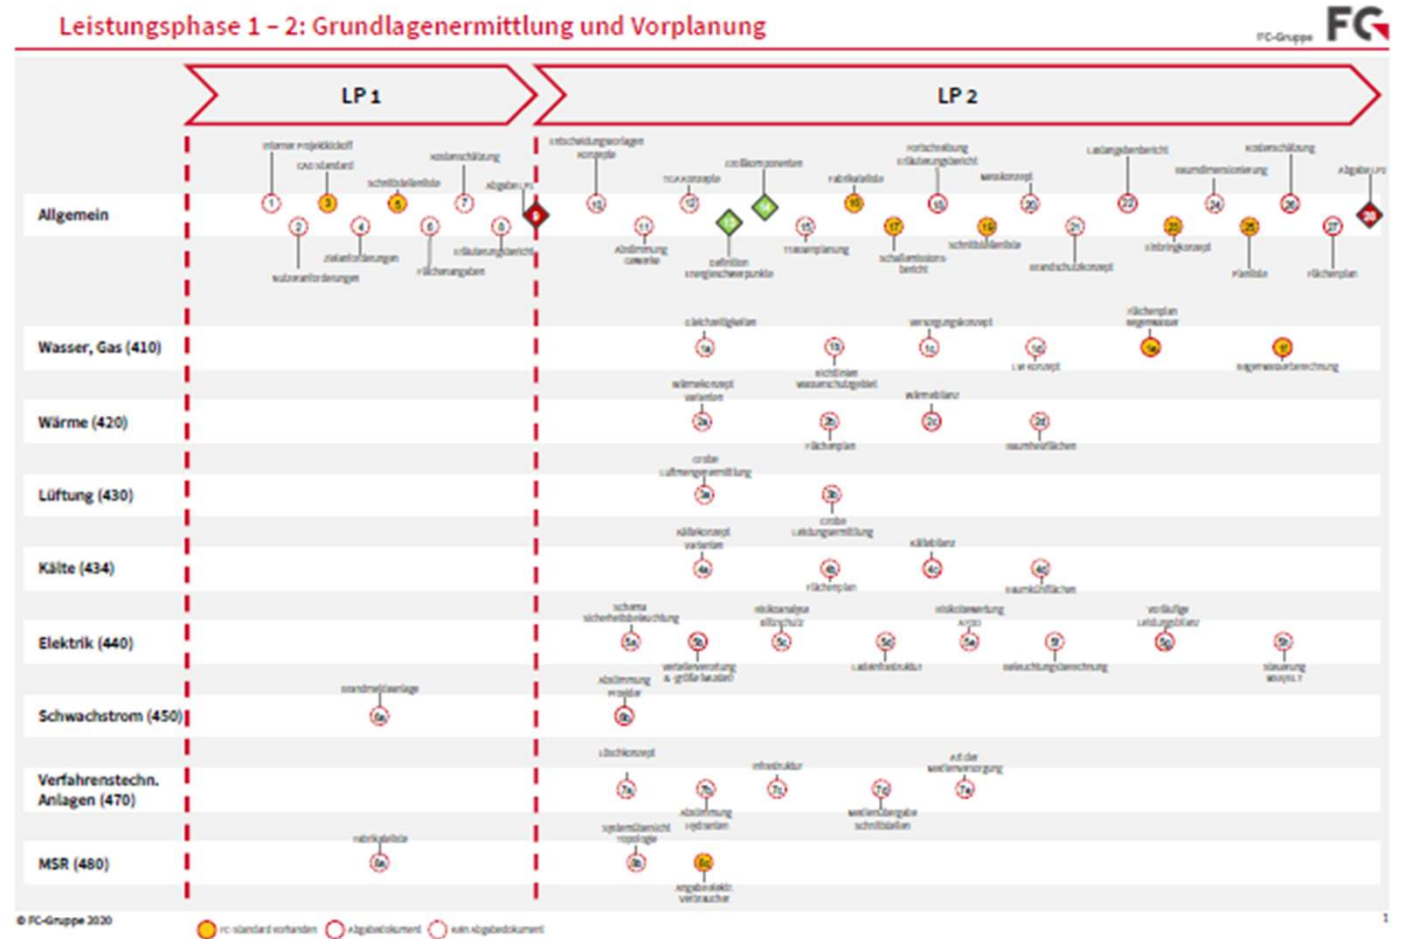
Leistungsphase 1 – 2: Grundlagenermittlung und Vorplanung

FC-Gruppe FG

LP 1

LP 2

Allgemein

Internes Projektkickoff
CAD Standard
Kostenschätzung
Schnittstellenliste
Abgabe LP1
1 2 3 4 5 6 7 8 9
Nutzeranforderungen
Zielanforderungen
Flächenangaben
Erläuterungsbericht

Entscheidungsvorlagen Konzepte
TGA Konzepte
Großkomponenten
Fabrikatsliste
Vorbeschreibung Erläuterungsbericht
Messkonzept
Lastangabenbericht
Raumdimensionierung
Kostenschätzung
Abgabe LP2
10 11 12 13 14 15 16 17 18 19 20 21 22 23 24 25 26 27 28
Abstimmung Gewerke
Definition Energieschwerpunkte
Trassenplanung
Schallemissionsbericht
Schnittstellenliste
Brandschutzkonzept
Einbringkonzept
Planliste
Flächenplan

Wasser, Gas (410)
Gleichzeitigkeiten
Versorgungskonzept
Flächenplan Regenwasser
1a 1b 1c 1d 1e 1f
Sichtlinien Wasserschutzgebiet
LW Konzept
Regenwasserberechnung

Wärme (420)
Wärmekonzept Varianten
Wärmebilanz
2a 2b 2c 2d
Flächenplan
Raumhöhenflächen

Lüftung (430)
Grobe Luftmengenermittlung
3a 3b
Grobe Leistungsermittlung

Kälte (434)
Kältekonzept Varianten
Kältebilanz
4a 4b 4c 4d
Flächenplan
Raumschächtflächen

Elektrik (440)
Schema Sicherheitsbeleuchtung
Risikoanalyse Blitzschutz
Risikobewertung ATEX
Vorläufige Leistungsbilanz
5a 5b 5c 5d 5e 5f 5g 5h
Verteilerversorgung & größe bauseits
Ladeinfrastruktur
Beleuchtungsberechnung
Steuerung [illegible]

Schwachstrom (450)
Brandmeldeanlage
Abstimmung Provider
6a 6b

Verfahrenstechn. Anlagen (470)
Löschkonzept
Infrastruktur
Art der Medienversorgung
7a 7b 7c 7d 7e
Abstimmung Hydranten
Medienübergabe Schnittstellen

MSR (480)
Fabrikatsliste
Systemübersicht Topologie
8a 8b 8c
Angabe elektr. Verbraucher

© FC-Gruppe 2020
FC-Standard vorhanden
Abgabedokument
kein Abgabedokument
1